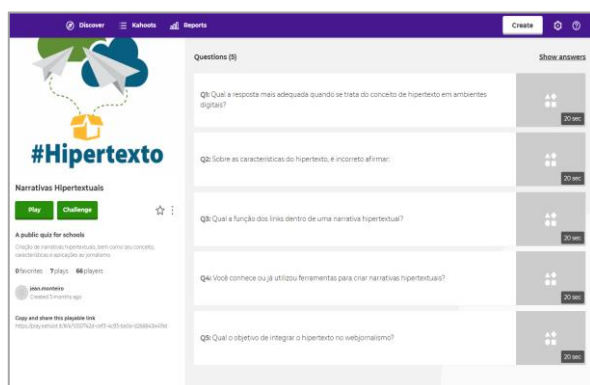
Discover Kahoots Reports Create

#Hipertexto

Narrativas Hipertextuais

Play Challenge

A public quiz for schools

Criação de narrativas hipertextuais, bem como seu conceito, características e aplicações ao jornalismo

0 favorites 7 plays 66 players

jean.monteiro
Created 5 months ago

Copy and share this playable link
https://play.kahoot.it/#/k/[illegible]

Questions (5)

Show answers

Q1: Qual a resposta mais adequada quando se trata do conceito de hipertexto em ambientes digitais?

20 sec

Q2: Sobre as características do hipertexto, é incorreto afirmar:

20 sec

Q3: Qual a função dos links dentro de uma narrativa hipertextual?

20 sec

Q4: Você conhece ou já utilizou ferramentas para criar narrativas hipertextuais?

20 sec

Q5: Qual o objetivo de integrar o hipertexto no webjornalismo?

20 sec